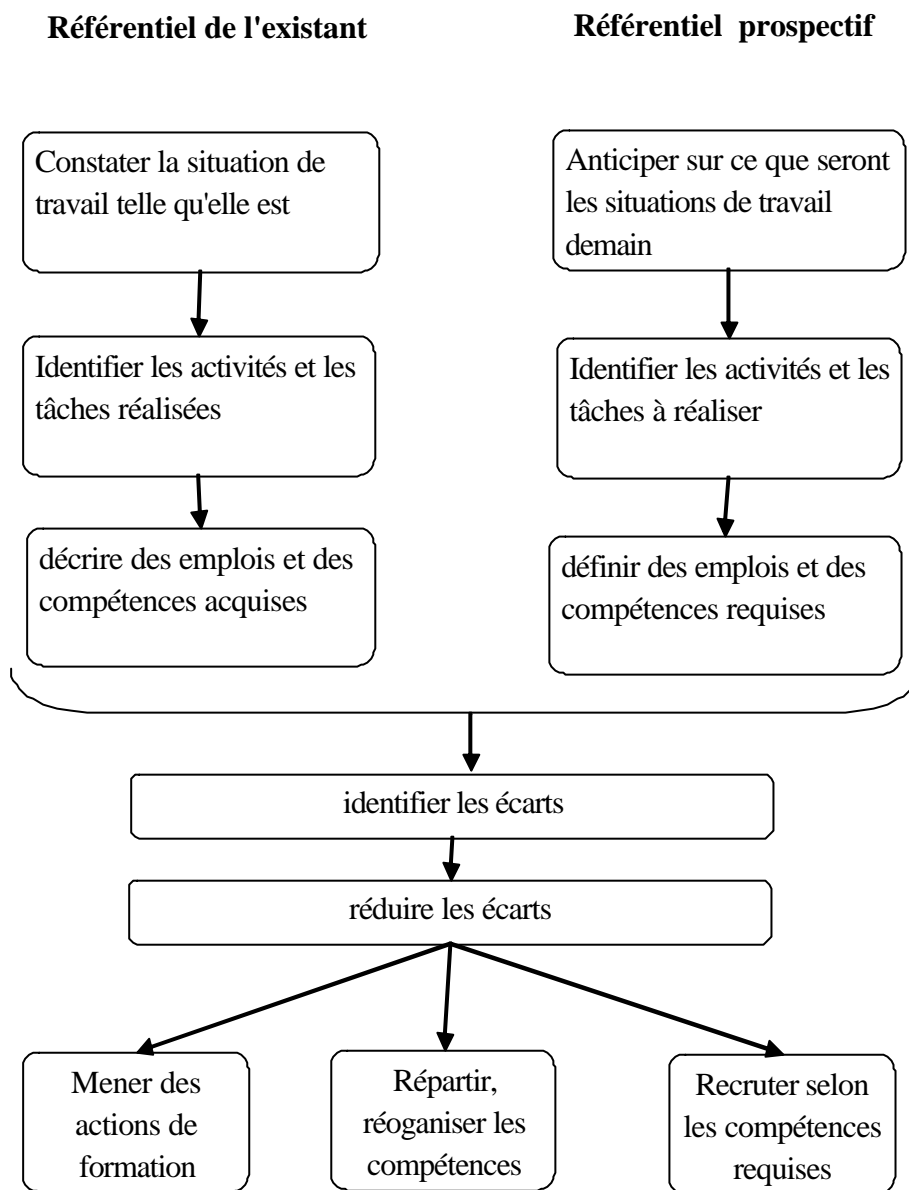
Référentiel de l'existant

Référentiel prospectif

Constater la situation de travail telle qu'elle est

Identifier les activités et les tâches réalisées

décrire des emplois et des compétences acquises

Anticiper sur ce que seront les situations de travail demain

Identifier les activités et les tâches à réaliser

définir des emplois et des compétences requises

identifier les écarts

réduire les écarts

Mener des actions de formation

Répartir, réoganiser les compétences

Recruter selon les compétences requises